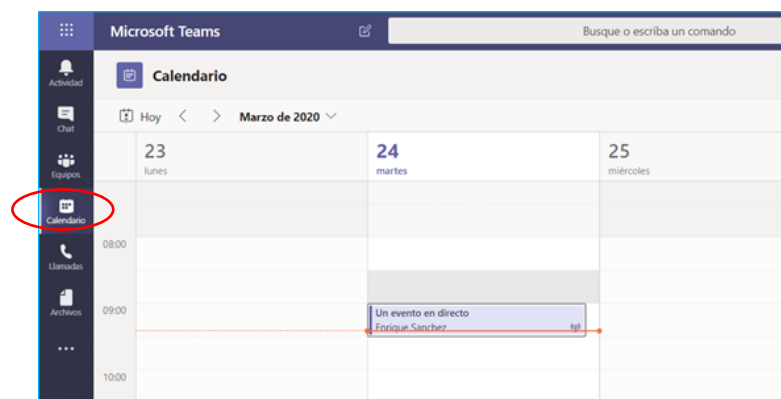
Microsoft Teams

Busque o escriba un comando

Actividad

Chat

Equipos

Calendario

Llamadas

Archivos

...

Calendario

Hoy

Marzo de 2020

23
lunes

24
martes

25
miércoles

08:00

09:00

10:00

Un evento en directo
Enrique Sanchez